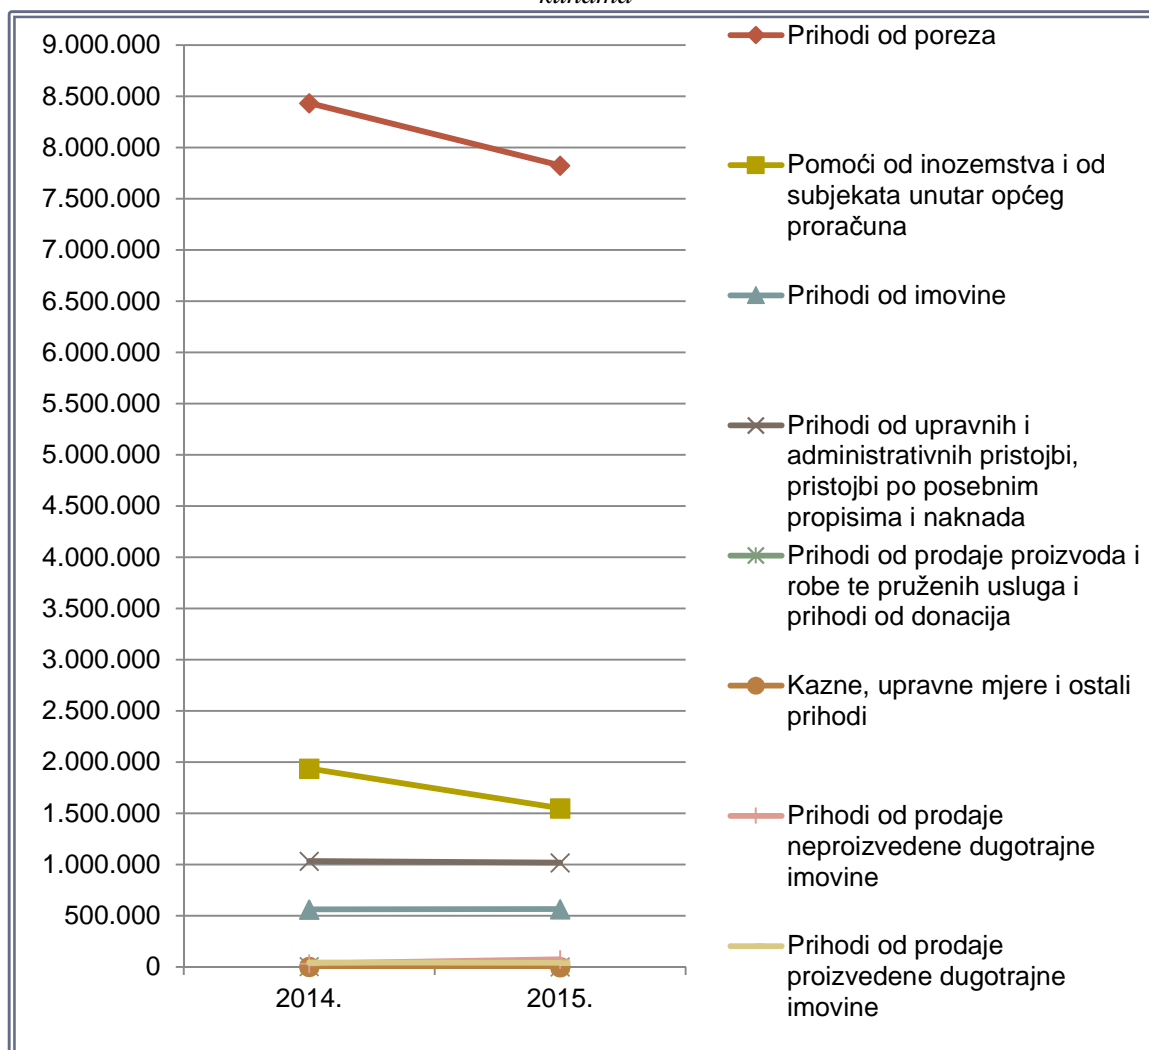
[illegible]

9.000.000
8.500.000
8.000.000
7.500.000
7.000.000
6.500.000
6.000.000
5.500.000
5.000.000
4.500.000
4.000.000
3.500.000
3.000.000
2.500.000
2.000.000
1.500.000
1.000.000
500.000
0

2014.
2015.

Prihodi od poreza

Pomoći od inozemstva i od subjekata unutar općeg proračuna

Prihodi od imovine

Prihodi od upravnih i administrativnih pristojbi, pristojbi po posebnim propisima i naknada

Prihodi od prodaje proizvoda i robe te pruženih usluga i prihodi od donacija

Kazne, upravne mjere i ostali prihodi

Prihodi od prodaje neproizvedene dugotrajne imovine

Prihodi od prodaje proizvedene dugotrajne imovine